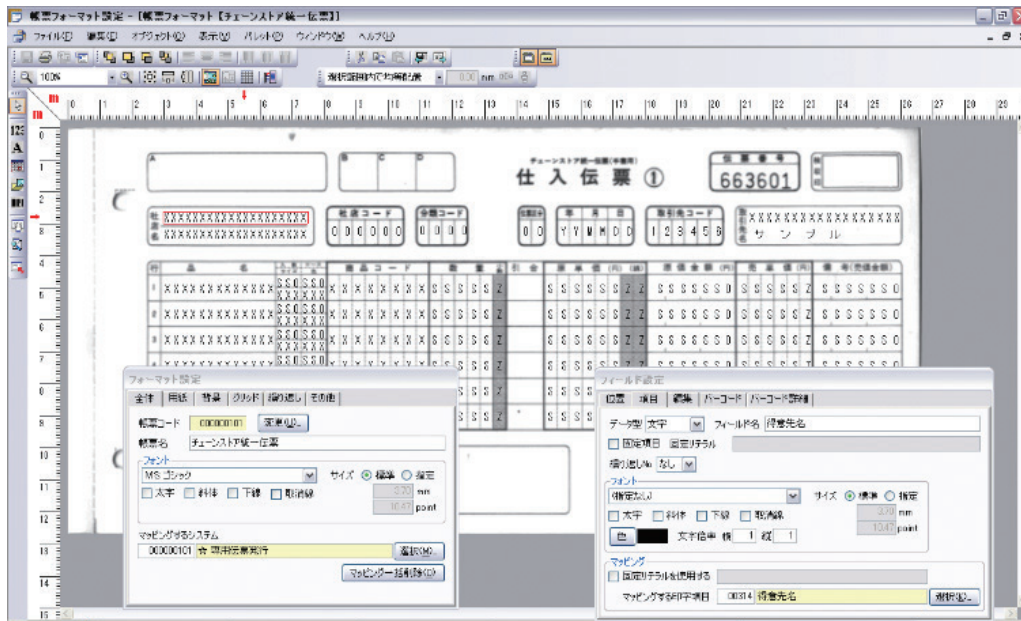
帳票フォーマット設定 - [帳票フォーマット【チェーンストア統一伝票】]

ファイル(F) 編集(E) オブジェクト(O) 表示(V) パレット(P) ウィンドウ(W) ヘルプ(H)

100%

選択範囲内で均等配置 0.00 mm

0 1 2 3 4 5 6 7 8 9 10 11 12 13 14 15 16 17 18 19 20 21 22 23 24 25 26 27 28

A B C D

チェーンストア統一伝票(手書用)

仕入伝票 ①

伝票番号

663601

社名 XXXXXXXXXXXXXXXXXXXX
店名 XXXXXXXXXXXXXXXXXXXX

社店コード
000000

分類コード
0000

伝票区分
00

年 月 日
YYMMDD

取引先コード
123456

取引先名 XXXXXXXXXXXXXXXXXXXX
サンプル

品名 | 商品コード | 数量 | 引合 | 原単価(円) | 原価金額(円) | 売単価(円) | 備考(売価金額)

1 XXXXXXXXXXXX SSSSSS XXXXXXXXX SSSSSZ SSSSSSZZ SSSSSSS SSSSSZ SSSSSSS

2 XXXXXXXXXXXX SSSSSS XXXXXXXXX SSSSSZ SSSSSSZZ SSSSSSS SSSSSZ SSSSSSS

3 XXXXXXXXXXXX SSSSSS XXXXXXXXX SSSSSZ SSSSSSZZ SSSSSSS SSSSSZ SSSSSSS

4 XXXXXXXXXXXX SSSSSS

SSSZ SSS

フォーマット設定

全体 | 用紙 | 背景 | グリッド | 繰り返し | その他

帳票コード 00000101 変更(U)...

帳票名 チェーンストア統一伝票

フォント
MS ゴシック サイズ ◉ 標準 ○ 指定
□ 太字 □ 斜体 □ 下線 □ 取消線
3.70 mm
10.47 point

マッピングするシステム
00000101 ☆ 汎用伝票発行 選択(M)...
マッピング一括削除(C)

フィールド設定

位置 | 項目 | 編集 | バーコード | バーコード詳細

データ型 文字 フィールド名 得意先名

□ 固定項目 固定リテラル

繰り返しNo なし

フォント
(指定なし) サイズ ◉ 標準 ○ 指定
□ 太字 □ 斜体 □ 下線 □ 取消線
3.70 mm
10.47 point

色 文字倍率 横 1 縦 1

マッピング
□ 固定リテラルを使用する
マッピングする印字項目 00314 得意先名 選択(S)...